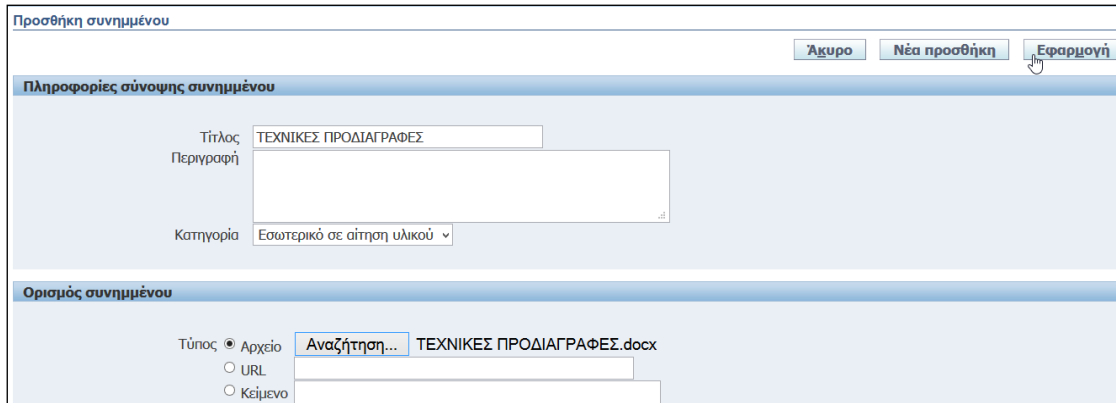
Προσθήκη συνημμένου

Άκυρο | Νέα προσθήκη | Εφαρμογή

Πληροφορίες σύνοψης συνημμένου

Τίτλος ΤΕΧΝΙΚΕΣ ΠΡΟΔΙΑΓΡΑΦΕΣ
Περιγραφή
Κατηγορία Εσωτερικό σε αίτηση υλικού

Ορισμός συνημμένου

Τύπος ◉ Αρχείο Αναζήτηση... ΤΕΧΝΙΚΕΣ ΠΡΟΔΙΑΓΡΑΦΕΣ.docx
○ URL
○ Κείμενο